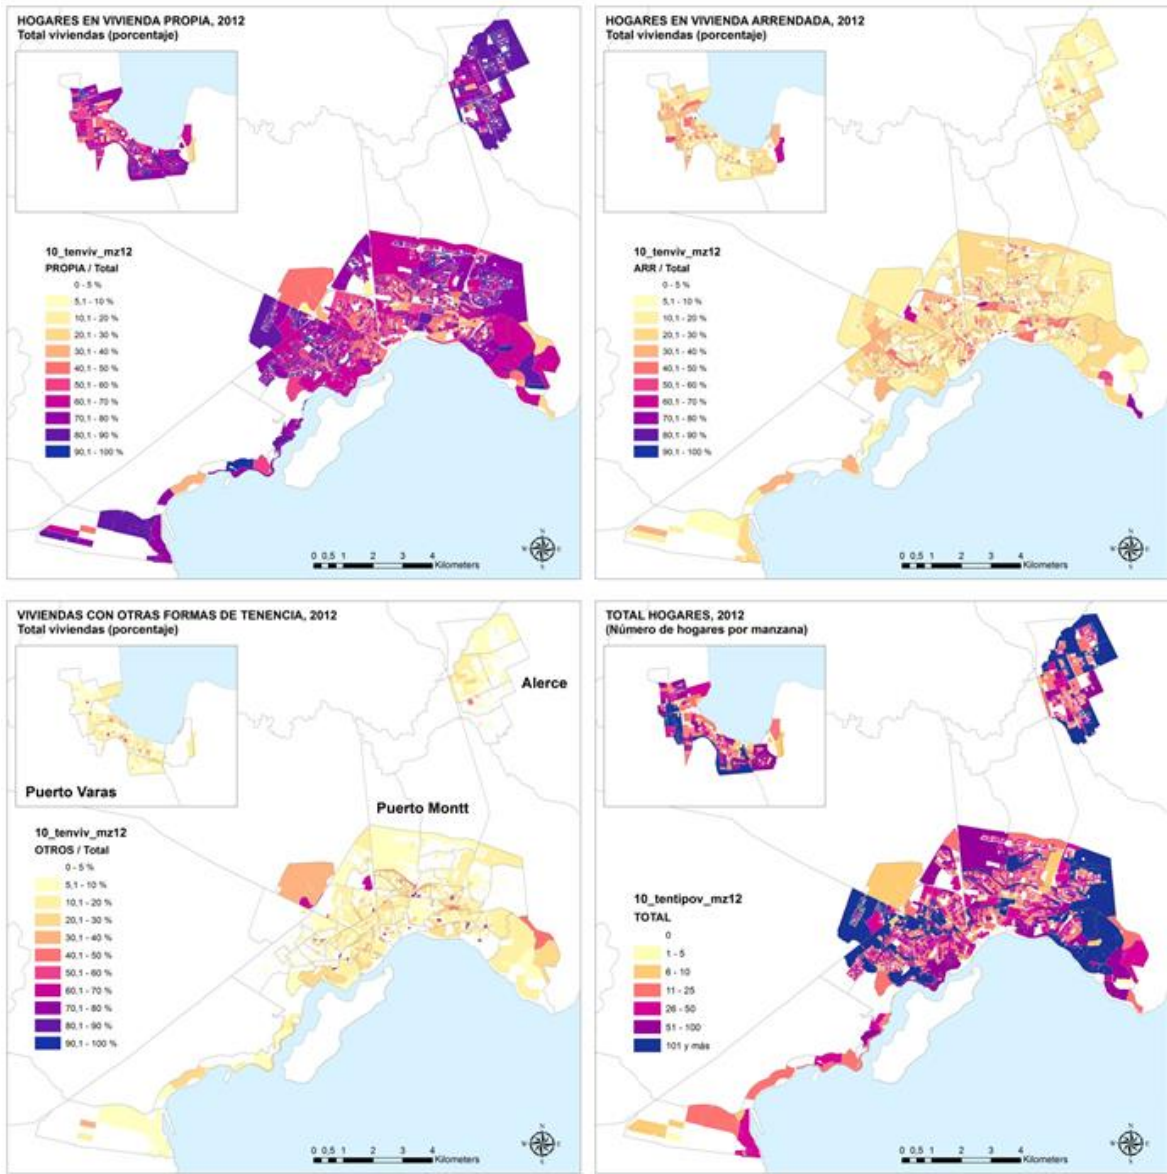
HOGARES EN VIVIENDA PROPIA, 2012
Total viviendas (porcentaje)

10_tenviv_mz12
PROPIA / Total
0 - 5 %
5,1 - 10 %
10,1 - 20 %
20,1 - 30 %
30,1 - 40 %
40,1 - 50 %
50,1 - 60 %
60,1 - 70 %
70,1 - 80 %
80,1 - 90 %
90,1 - 100 %

0 0,5 1 2 3 4 Kilometers

HOGARES EN VIVIENDA ARRENDADA, 2012
Total viviendas (porcentaje)

10_tenviv_mz12
ARR / Total
0 - 5 %
5,1 - 10 %
10,1 - 20 %
20,1 - 30 %
30,1 - 40 %
40,1 - 50 %
50,1 - 60 %
60,1 - 70 %
70,1 - 80 %
80,1 - 90 %
90,1 - 100 %

0 0,5 1 2 3 4 Kilometers

VIVIENDAS CON OTRAS FORMAS DE TENENCIA, 2012
Total viviendas (porcentaje)

Alerce
Puerto Varas
Puerto Montt

10_tenviv_mz12
OTROS / Total
0 - 5 %
5,1 - 10 %
10,1 - 20 %
20,1 - 30 %
30,1 - 40 %
40,1 - 50 %
50,1 - 60 %
60,1 - 70 %
70,1 - 80 %
80,1 - 90 %
90,1 - 100 %

0 0,5 1 2 3 4 Kilometers

TOTAL HOGARES, 2012
(Número de hogares por manzana)

10_tentipov_mz12
TOTAL
0
1 - 5
6 - 10
11 - 25
26 - 50
51 - 100
101 y más

0 0,5 1 2 3 4 Kilometers